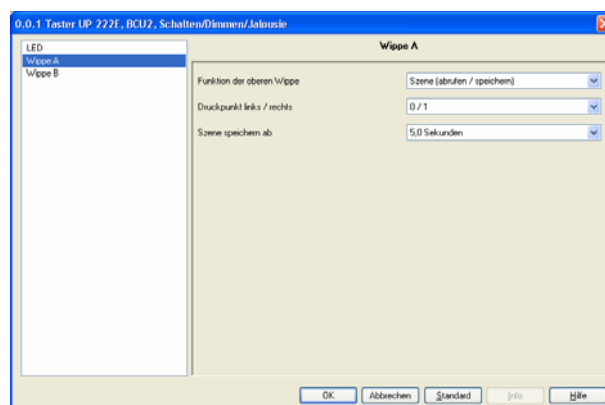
0.0.1 Taster UP 222E, BCU2, Schalten/Dimmen/Jalousie

LED
Wippe A
Wippe B

Wippe A

Funktion der oberen Wippe
Szene (abrufen / speichern)

Druckpunkt links / rechts
0 / 1

Szene speichern ab
5,0 Sekunden

OK
Abbrechen
Standard
Info
Hilfe